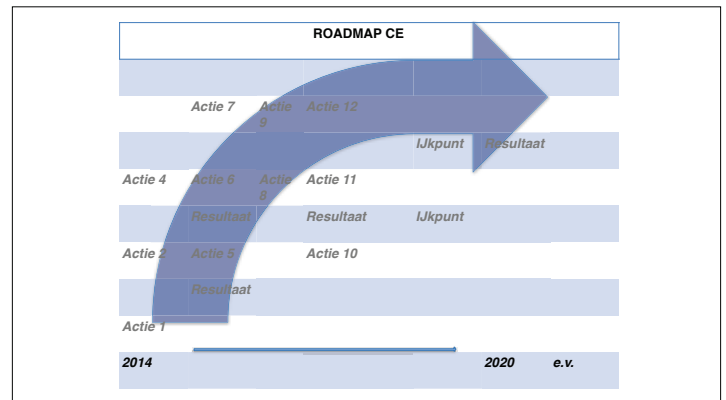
ROADMAP CE

| | | | | | |
|---|---|---|---|---|---|
| | | | | | |
| | Actie 7 | Actie 9 | Actie 12 | | |
| | | | | IJkpunt | Resultaat |
| Actie 4 | Actie 6 | Actie 8 | Actie 11 | | |
| | Resultaat | | Resultaat | IJkpunt | |
| Actie 2 | Actie 5 | | Actie 10 | | |
| | Resultaat | | | | |
| Actie 1 | | | | | |
| 2014 | | | | | 2020 e.v. |